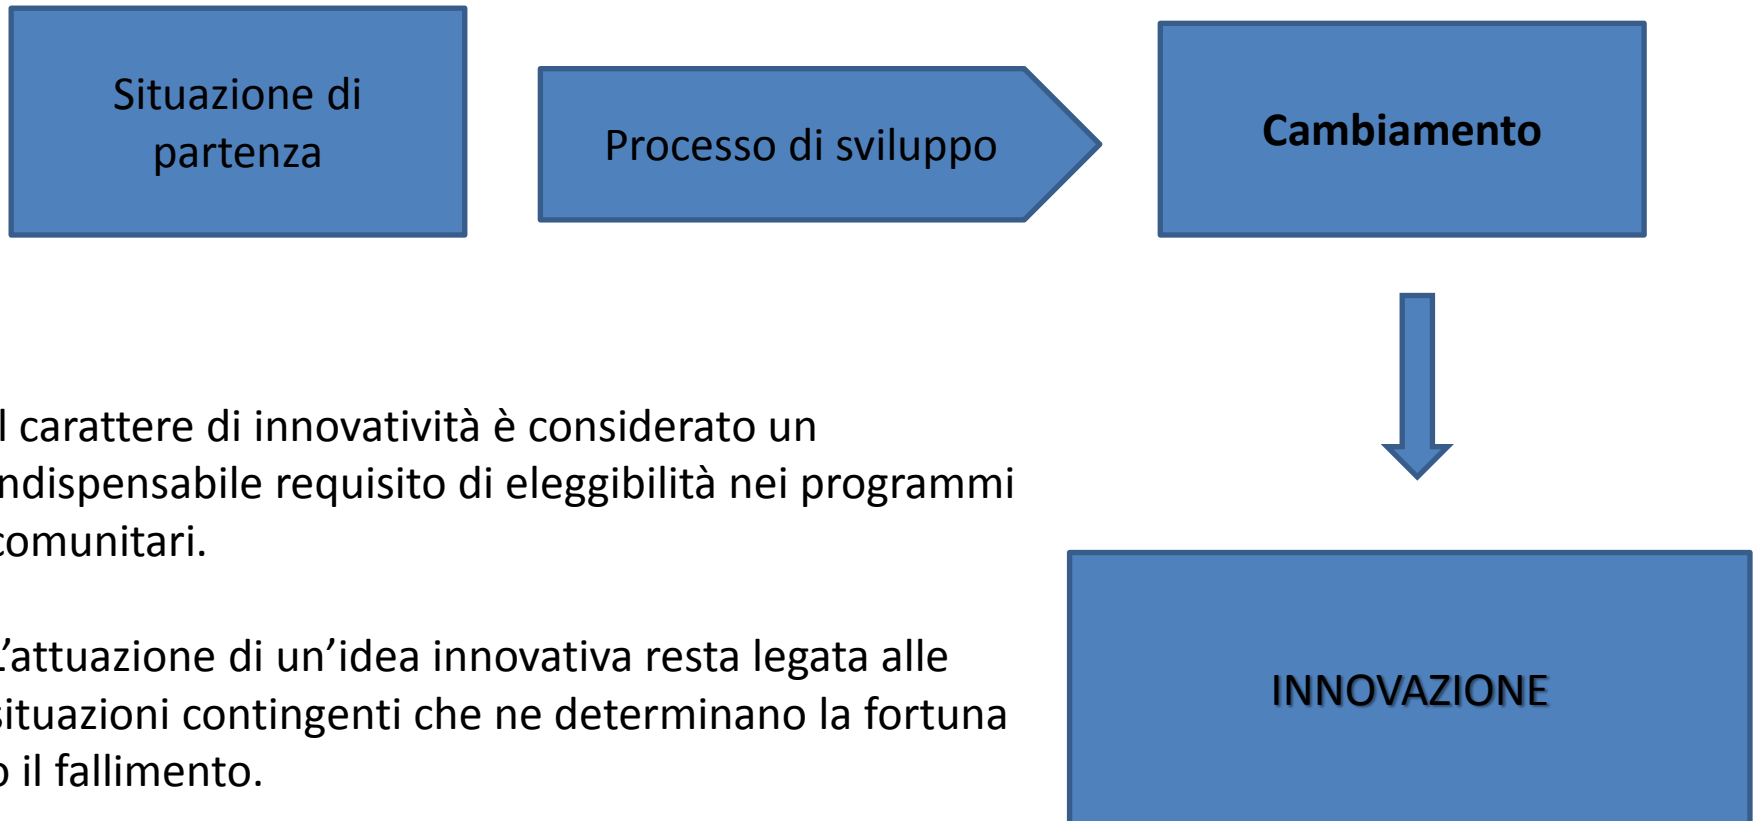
Situazione di partenza

Processo di sviluppo

**Cambiamento**

INNOVAZIONE

l carattere di innovatività è considerato un ndispensabile requisito di eleggibilità nei programmi comunitari.

'attuazione di un'idea innovativa resta legata alle situazioni contingenti che ne determinano la fortuna o il fallimento.